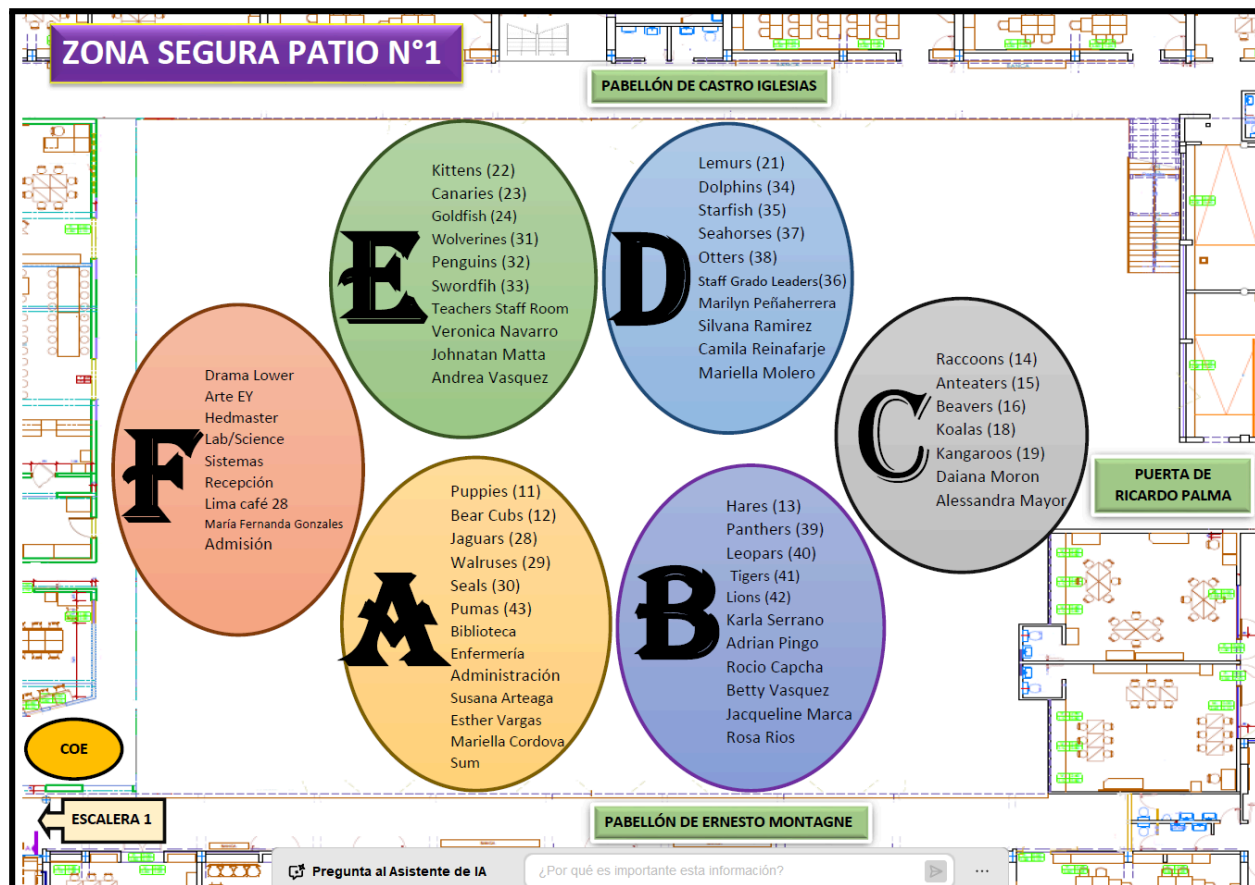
ZONA SEGURA PATIO N°1

PABELLÓN DE CASTRO IGLESIAS

E
Kittens (22)
Canaries (23)
Goldfish (24)
Wolverines (31)
Penguins (32)
Swordfih (33)
Teachers Staff Room
Veronica Navarro
Johnatan Matta
Andrea Vasquez

D
Lemurs (21)
Dolphins (34)
Starfish (35)
Seahorses (37)
Otters (38)
Staff Grado Leaders(36)
Marilyn Peñaherrera
Silvana Ramirez
Camila Reinafarje
Mariella Molero

F
Drama Lower
Arte EY
Hedmaster
Lab/Science
Sistemas
Recepción
Lima café 28
María Fernanda Gonzales
Admisión

C
Raccoons (14)
Anteaters (15)
Beavers (16)
Koalas (18)
Kangaroos (19)
Daiana Moron
Alessandra Mayor

PUERTA DE RICARDO PALMA

A
Puppies (11)
Bear Cubs (12)
Jaguars (28)
Walruses (29)
Seals (30)
Pumas (43)
Biblioteca
Enfermería
Administración
Susana Arteaga
Esther Vargas
Mariella Cordova
Sum

B
Hares (13)
Panthers (39)
Leopars (40)
Tigers (41)
Lions (42)
Karla Serrano
Adrian Pingo
Rocio Capcha
Betty Vasquez
Jacqueline Marca
Rosa Rios

COE

ESCALERA 1

PABELLÓN DE ERNESTO MONTAGNE

Pregunta al Asistente de IA
¿Por qué es importante esta información?
...